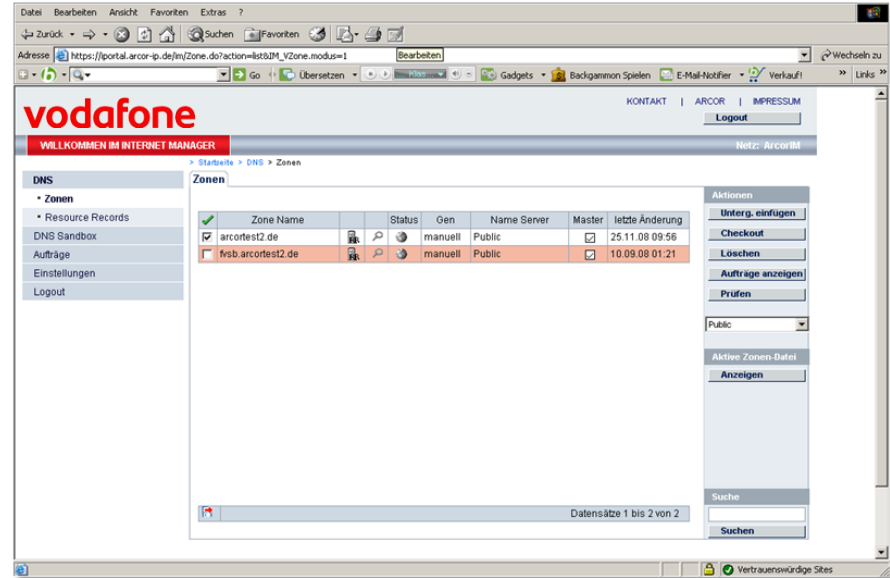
Datei Bearbeiten Ansicht Favoriten Extras ?

Zurück Suchen Favoriten

Adresse https://iportal.arcor-ip.de/im/Zone.do?action=list&IM_VZone.modus=1 Bearbeiten Wechseln zu

Go Übersetzen Gadgets Backgammon Spielen E-Mail-Notifier Verkauf! Links

vodafone

KONTAKT | ARCOR | IMPRESSUM

Logout

WILLKOMMEN IM INTERNET MANAGER

Netz: ArcorIM

> Startseite > DNS > Zonen

DNS

• Zonen

• Resource Records

DNS Sandbox

Aufträge

Einstellungen

Logout

Zonen

| ✓ | Zone Name | | | Status | Gen | Name Server | Master | letzte Änderung |
|---|---|---|---|---|---|---|---|---|
| ☑ | arcortest2.de | | | | manuell | Public | ☑ | 25.11.08 09:56 |
| ☐ | fvsb.arcortest2.de | | | | manuell | Public | ☑ | 10.09.08 01:21 |

Datensätze 1 bis 2 von 2

Aktionen

Unterg. einfügen

Checkout

Löschen

Aufträge anzeigen

Prüfen

Public

Aktive Zonen-Datei

Anzeigen

Suche

Suchen

Vertrauenswürdige Sites